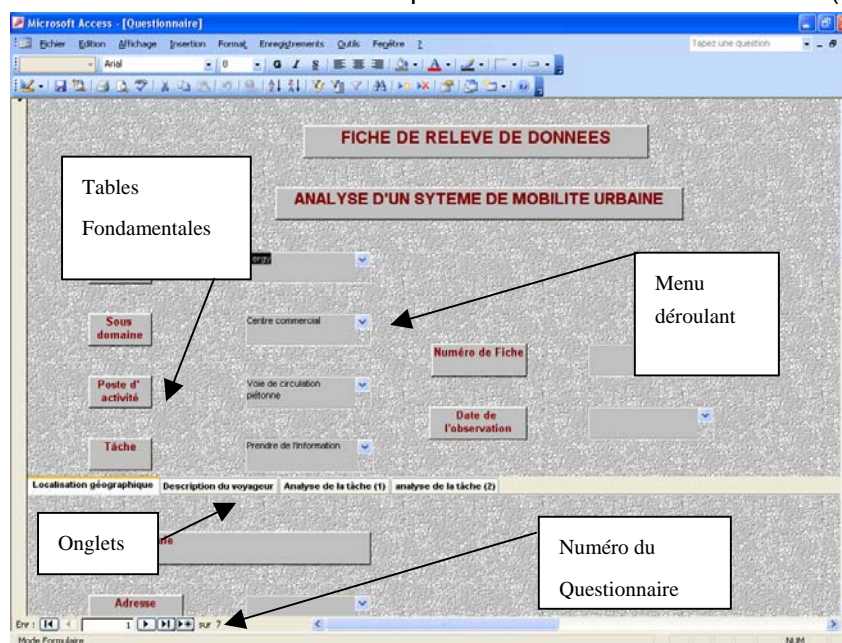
Microsoft Access - [Questionnaire]

Fichier Edition Affichage Insertion Format Enregistrements Outils Fenêtre ?

Tapez une question

Arial

FICHE DE RELEVE DE DONNEES

ANALYSE D'UN SYTEME DE MOBILITE URBAINE

Tables

Fondamentales

ergy

Menu

déroulant

Sous domaine

Centre commercial

Numéro de Fiche

Poste d' activité

Voie de circulation piétonne

Date de l'observation

Tâche

Prendre de l'information

Localisation géographique | Description du voyageur | Analyse de la tâche (1) | analyse de la tâche (2)

Onglets

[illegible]e

Numéro du

Questionnaire

Adresse

Enr : 1 sur 7

Mode Formulaire

NUM